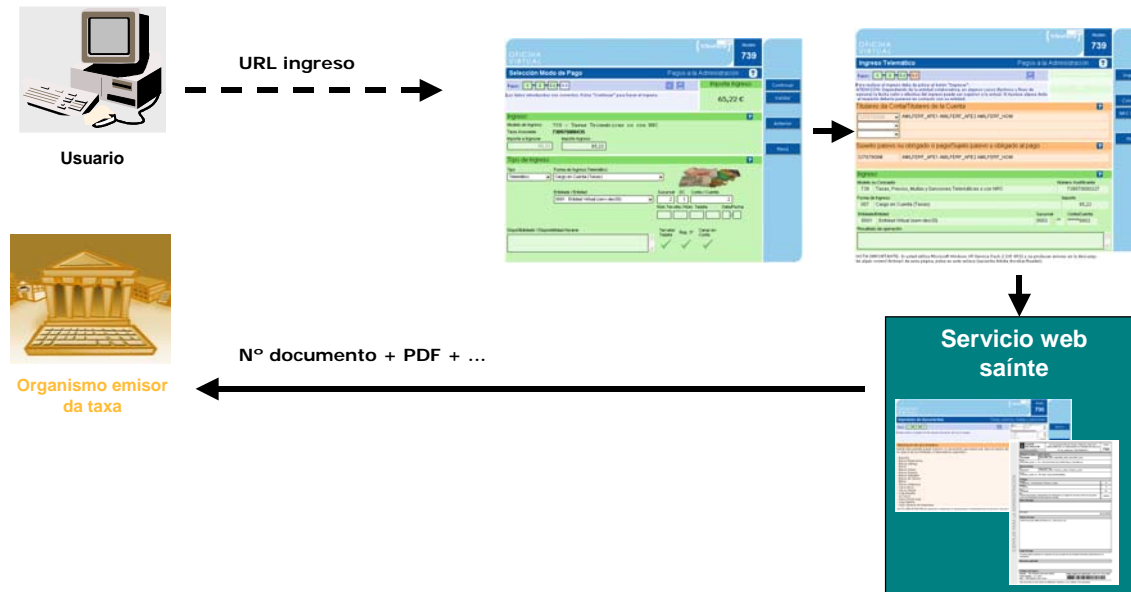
Usuario

URL ingreso

Organismo emisor da taxa

Nº documento + PDF + ...

Servicio web saínte

OFICINA VIRTUAL

739

Selección Modo de Pago

Pagos a la Administración

Importe Ingreso

65,22 €

Ingreso

Tipo de Ingreso

Continuar

Anterior

OFICINA VIRTUAL

739

Ingreso Telemático

Pagos a la Administración

Titulares de Cuenta/Titulares de la Cuenta

Sujeto pasivo no obligado a pago/Sujeto pasivo u obligado al pago

Ingreso

65,22